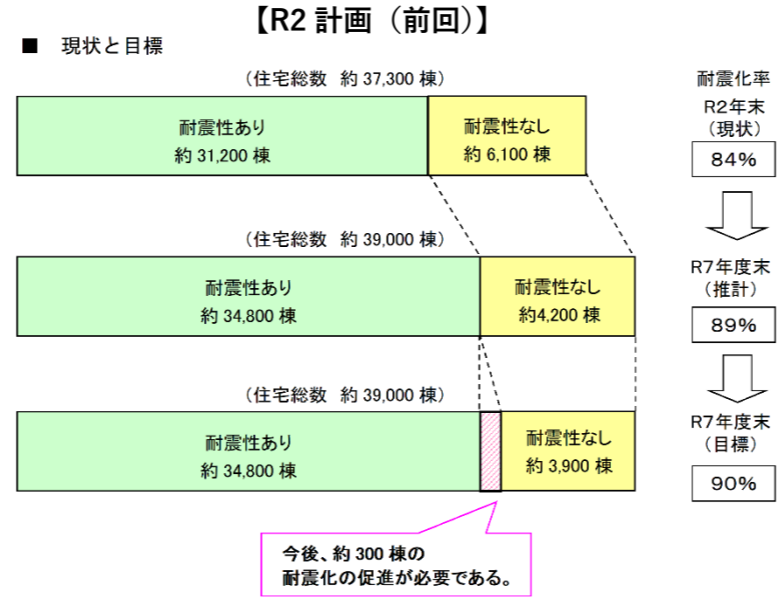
【R2 計画（前回）】

■ 現状と目標

（住宅総数 約 37,300 棟）

耐震性あり
約 31,200 棟

耐震性なし
約 6,100 棟

耐震化率
R2年末
（現状）
84%

（住宅総数 約 39,000 棟）

耐震性あり
約 34,800 棟

耐震性なし
約4,200 棟

R7年度末
（推計）
89%

（住宅総数 約 39,000 棟）

耐震性あり
約 34,800 棟

耐震性なし
約 3,900 棟

R7年度末
（目標）
90%

今後、約 300 棟の
耐震化の促進が必要である。